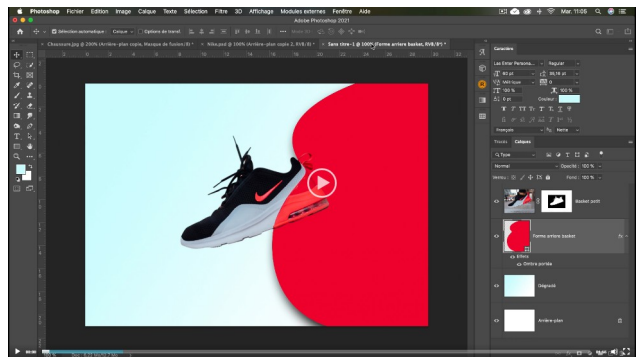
Photoshop Fichier Edition Image Calque Texte Sélection Filtre 3D Affichage Modules externes Fenêtre Aide

Mar. 11:05

Adobe Photoshop 2021

Sélection automatique Calque Options de transf.

Chaussure.jpg @ 200% (Arrière-plan copie, Masque de fusion/8) * Nike.psd @ 100% (Arrière-plan copie 2, RVB/8) * Sans titre-1 @ 100% (Forme arriere basket, RVB/8) *

Caractère

Les Enter Persona... Regular

80 pt 86,16 pt

Métrique 0

100 % 100 %

0 pt Couleur

Français Nette

Tracés Calques

Type

Normal Opacité: 100 %

Verrou: Fond: 100 %

Basket petit

Forme arriere basket

Effets

Ombre portée

Dégradé

Arrière-plan